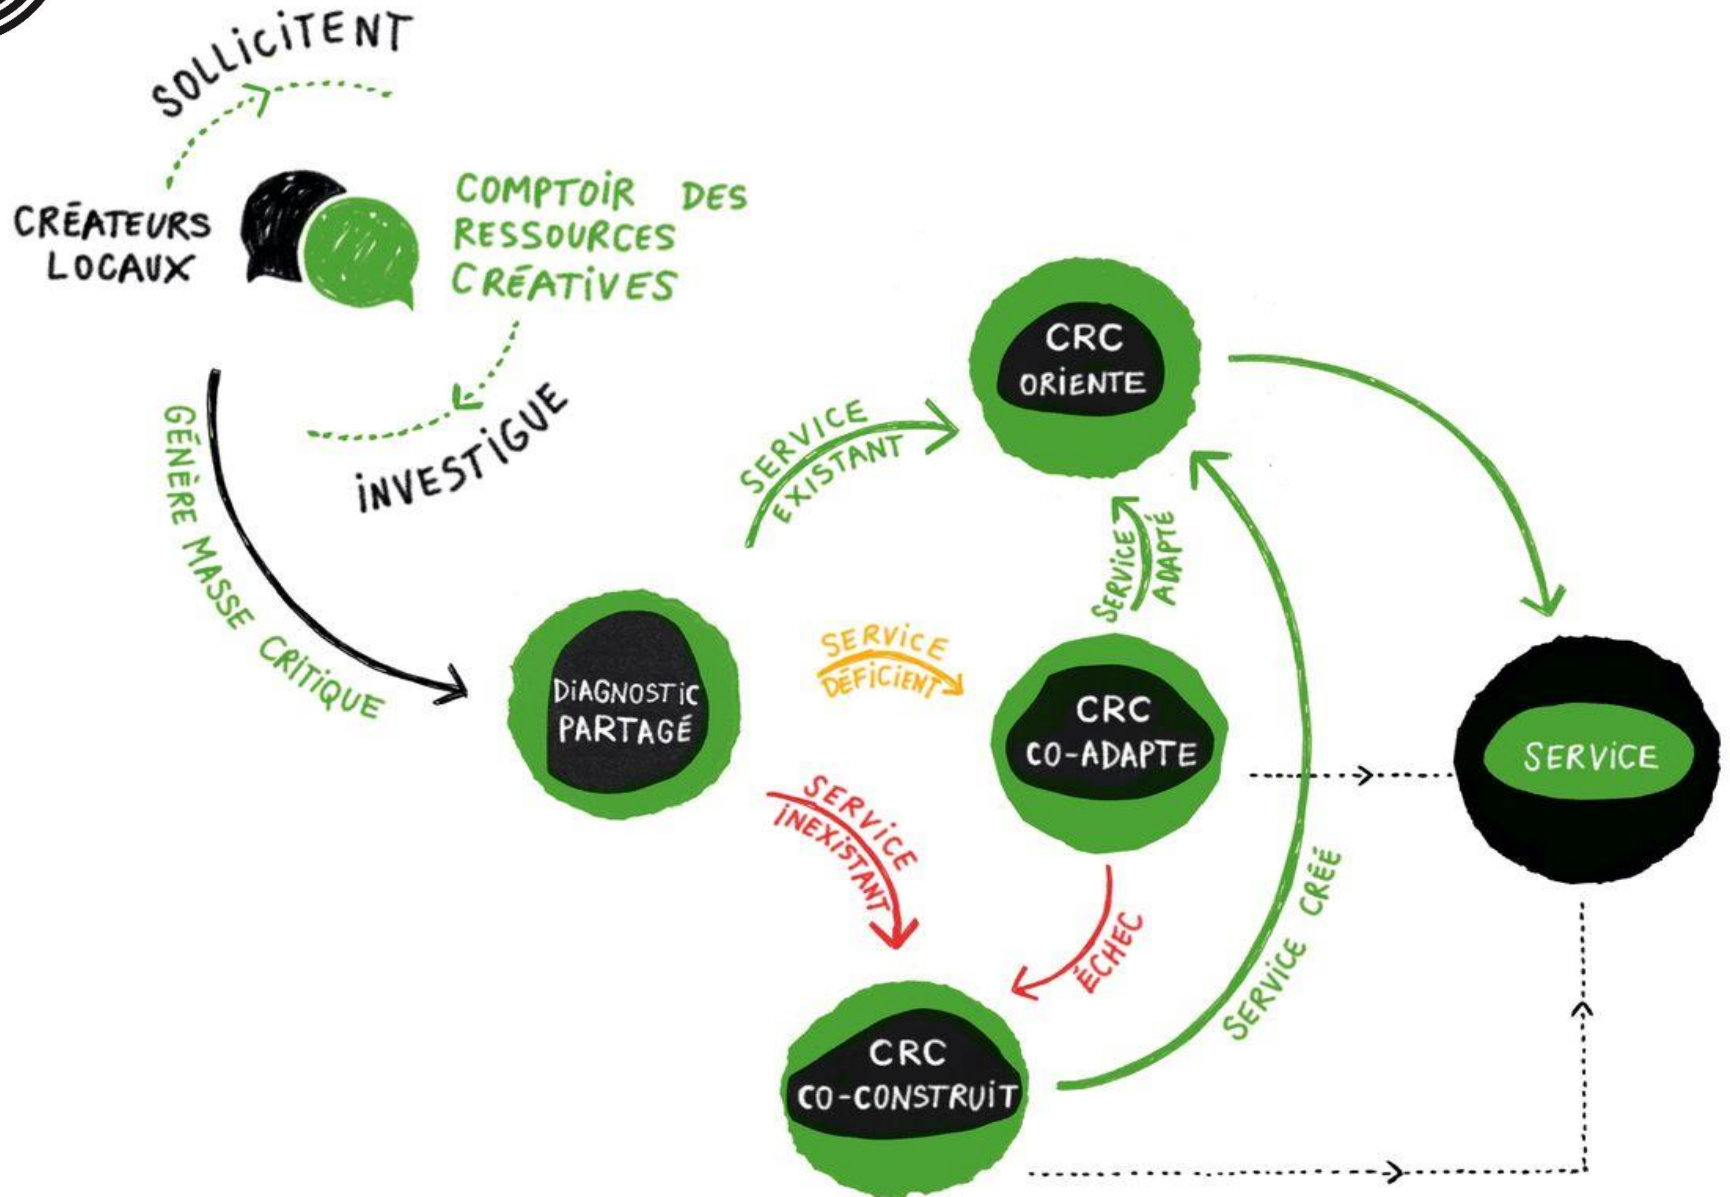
SOLLICITENT

CRÉATEURS LOCAUX

COMPTOIR DES RESSOURCES CRÉATIVES

INVESTIGUE

GÉNÈRE MASSE CRITIQUE

DIAGNOSTIC PARTAGÉ

SERVICE EXISTANT

CRC ORIENTE

SERVICE ADAPTÉ

SERVICE DÉFICIENT

CRC CO-ADAPTE

SERVICE INEXISTANT

ÉCHEC

CRC CO-CONSTRUIT

SERVICE CRÉÉ

SERVICE